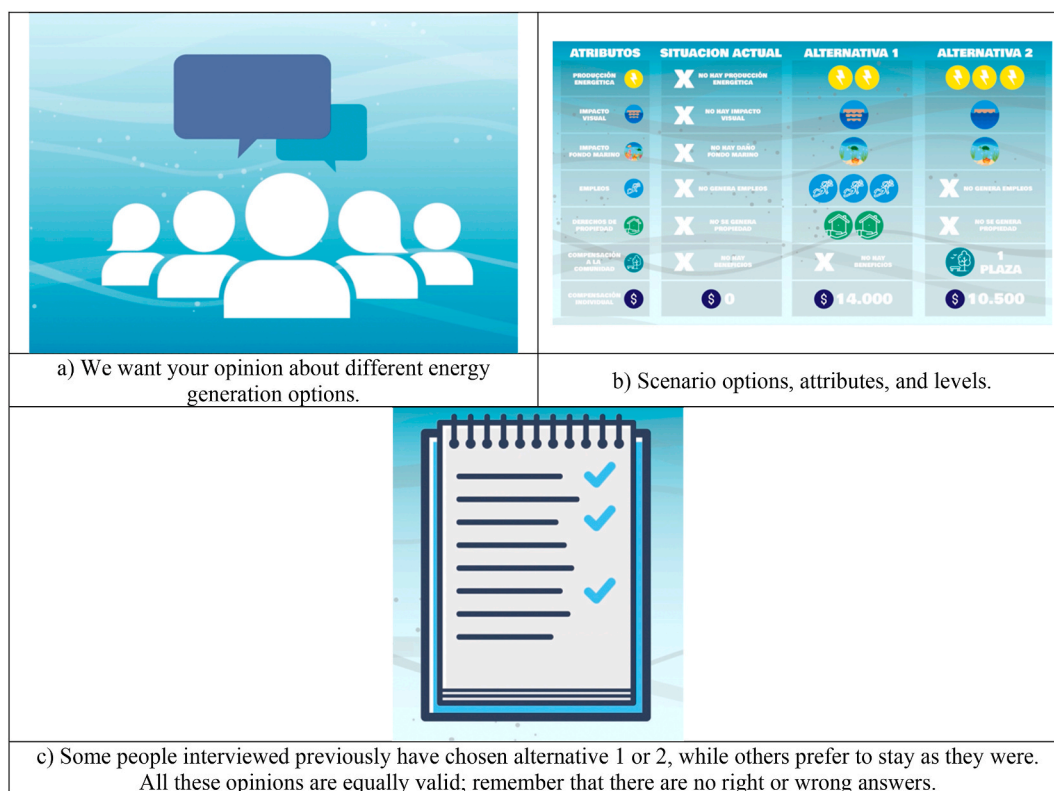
| ATRIBUTOS | SITUACION ACTUAL | ALTERNATIVA 1 | ALTERNATIVA 2 |
|---|---|---|---|
| PRODUCCIÓN ENERGÉTICA | NO HAY PRODUCCIÓN ENERGÉTICA | | |
| IMPACTO VISUAL | NO HAY IMPACTO VISUAL | | |
| IMPACTO FONDO MARINO | NO HAY DAÑO FONDO MARINO | | |
| EMPLEOS | NO GENERA EMPLEOS | | NO GENERA EMPLEOS |
| DERECHOS DE PROPIEDAD | NO SE GENERA PROPIEDAD | | NO SE GENERA PROPIEDAD |
| COMPENSACIÓN A LA COMUNIDAD | NO HAY BENEFICIOS | NO HAY BENEFICIOS | 1 PLAZA |
| COMPENSACIÓN INDIVIDUAL | $ 0 | $ 14.000 | $ 10.500 |

a) We want your opinion about different energy generation options.

b) Scenario options, attributes, and levels.

c) Some people interviewed previously have chosen alternative 1 or 2, while others prefer to stay as they were. All these opinions are equally valid; remember that there are no right or wrong answers.